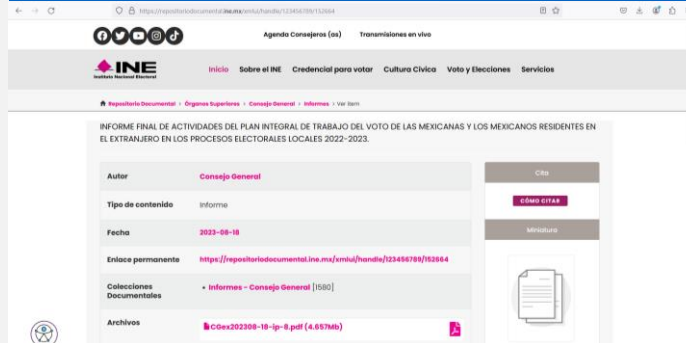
https://repositoriodocumental.ine.mx/xmlui/handle/123456789/152664

Agenda Consejeros (as) Transmisiones en vivo

INE
Instituto Nacional Electoral

Inicio Sobre el INE Credencial para votar Cultura Cívica Voto y Elecciones Servicios

Repositorio Documental > Órganos Superiores > Consejo General > Informes > Ver ítem

INFORME FINAL DE ACTIVIDADES DEL PLAN INTEGRAL DE TRABAJO DEL VOTO DE LAS MEXICANAS Y LOS MEXICANOS RESIDENTES EN EL EXTRANJERO EN LOS PROCESOS ELECTORALES LOCALES 2022-2023.

| | |
|---|---|
| Autor | Consejo General |
| Tipo de contenido | Informe |
| Fecha | 2023-08-18 |
| Enlace permanente | https://repositoriodocumental.ine.mx/xmlui/handle/123456789/152664 |
| Colecciones Documentales | • Informes - Consejo General [1580] |
| Archivos | CGex202308-18-ip-8.pdf (4.657Mb) |

Cita

CÓMO CITAR

Miniatura